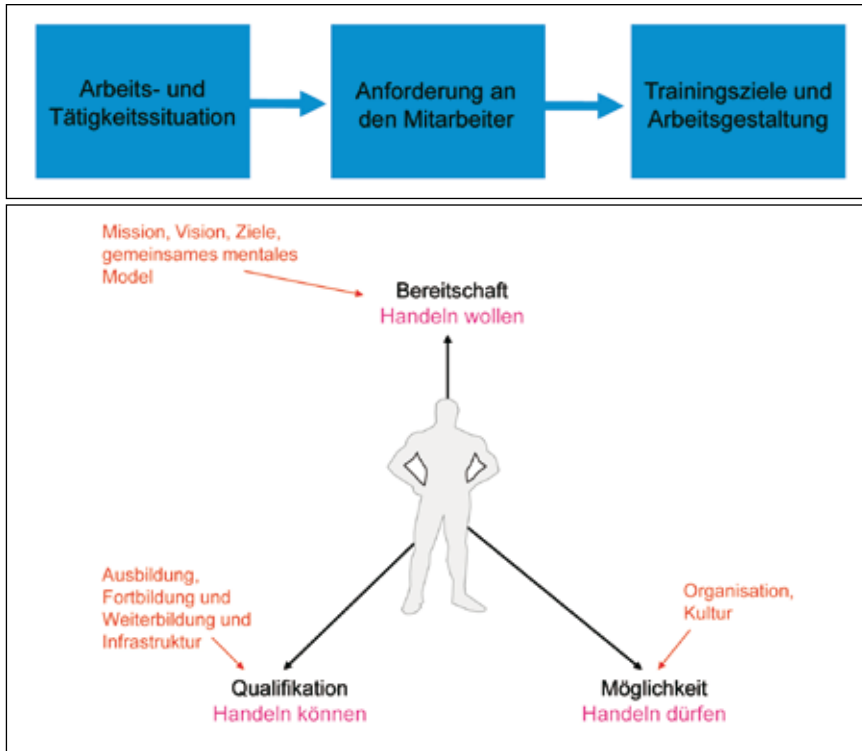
Arbeits- und Tätigkeitssituation

Anforderung an den Mitarbeiter

Trainingsziele und Arbeitsgestaltung

Mission, Vision, Ziele, gemeinsames mentales Model

Bereitschaft
Handeln wollen

Ausbildung, Fortbildung und Weiterbildung und Infrastruktur

Qualifikation
Handeln können

Organisation, Kultur

Möglichkeit
Handeln dürfen